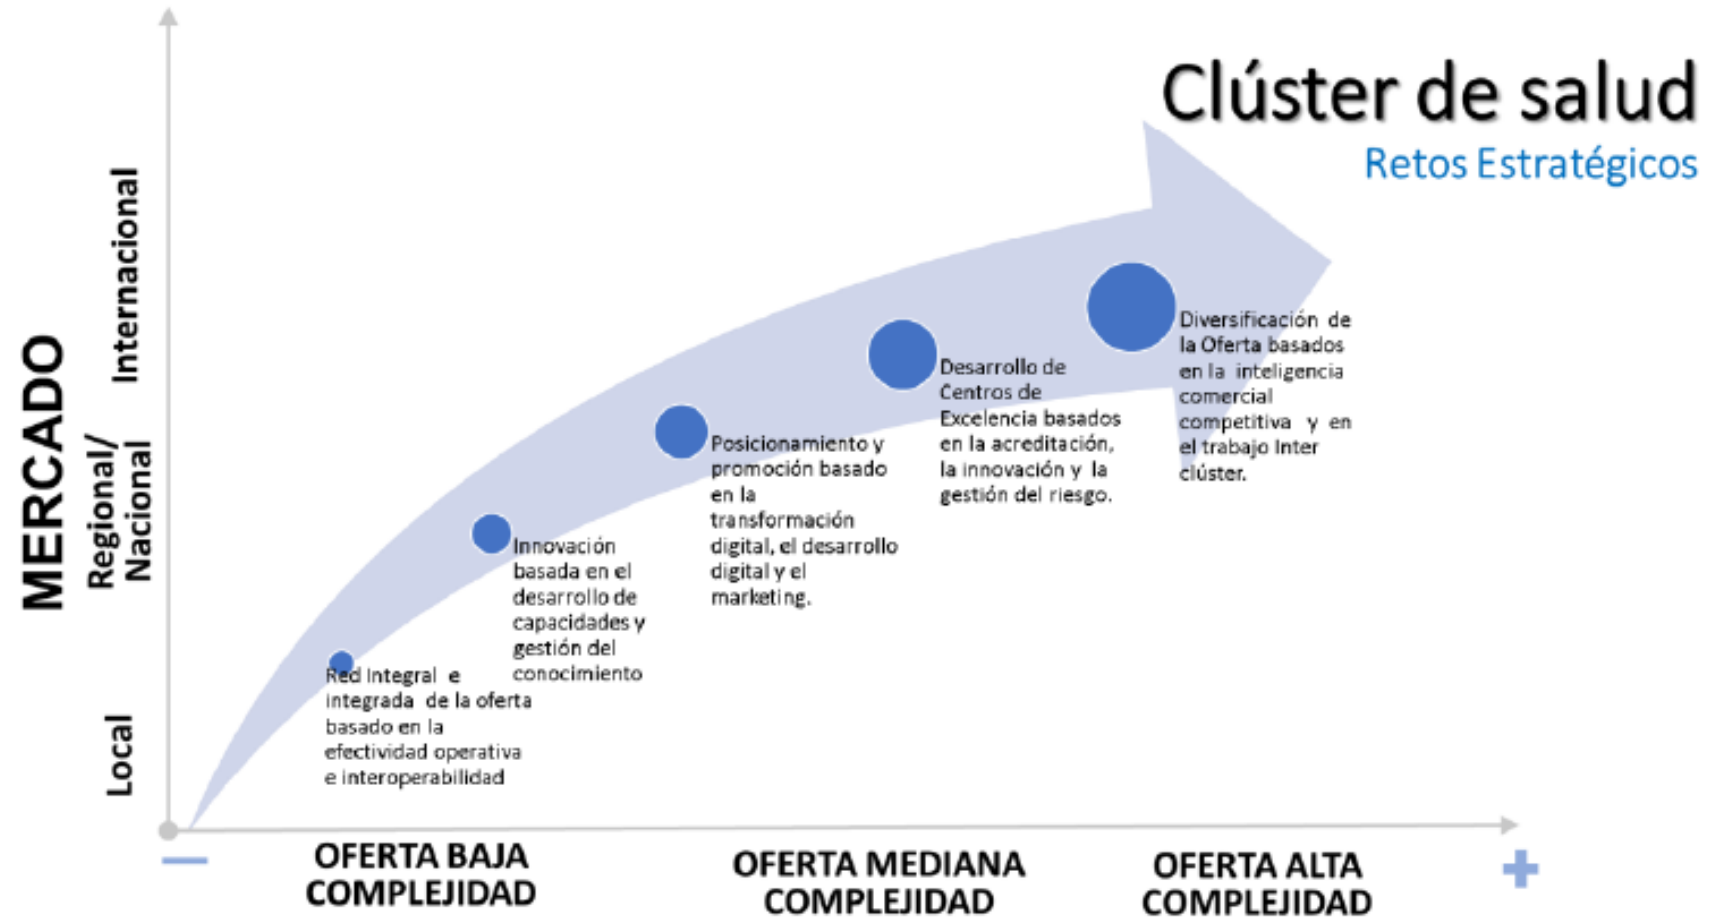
Clúster de salud
Retos Estratégicos

MERCADO

Internacional

Regional/ Nacional

Local

Red Integral e integrada de la oferta basado en la efectividad operativa e interoperabilidad

Innovación basada en el desarrollo de capacidades y gestión del conocimiento

Posicionamiento y promoción basado en la transformación digital, el desarrollo digital y el marketing.

Desarrollo de Centros de Excelencia basados en la acreditación, la innovación y la gestión del riesgo.

Diversificación de la Oferta basados en la inteligencia comercial competitiva y en el trabajo Inter clúster.

—

OFERTA BAJA COMPLEJIDAD

OFERTA MEDIANA COMPLEJIDAD

OFERTA ALTA COMPLEJIDAD

+